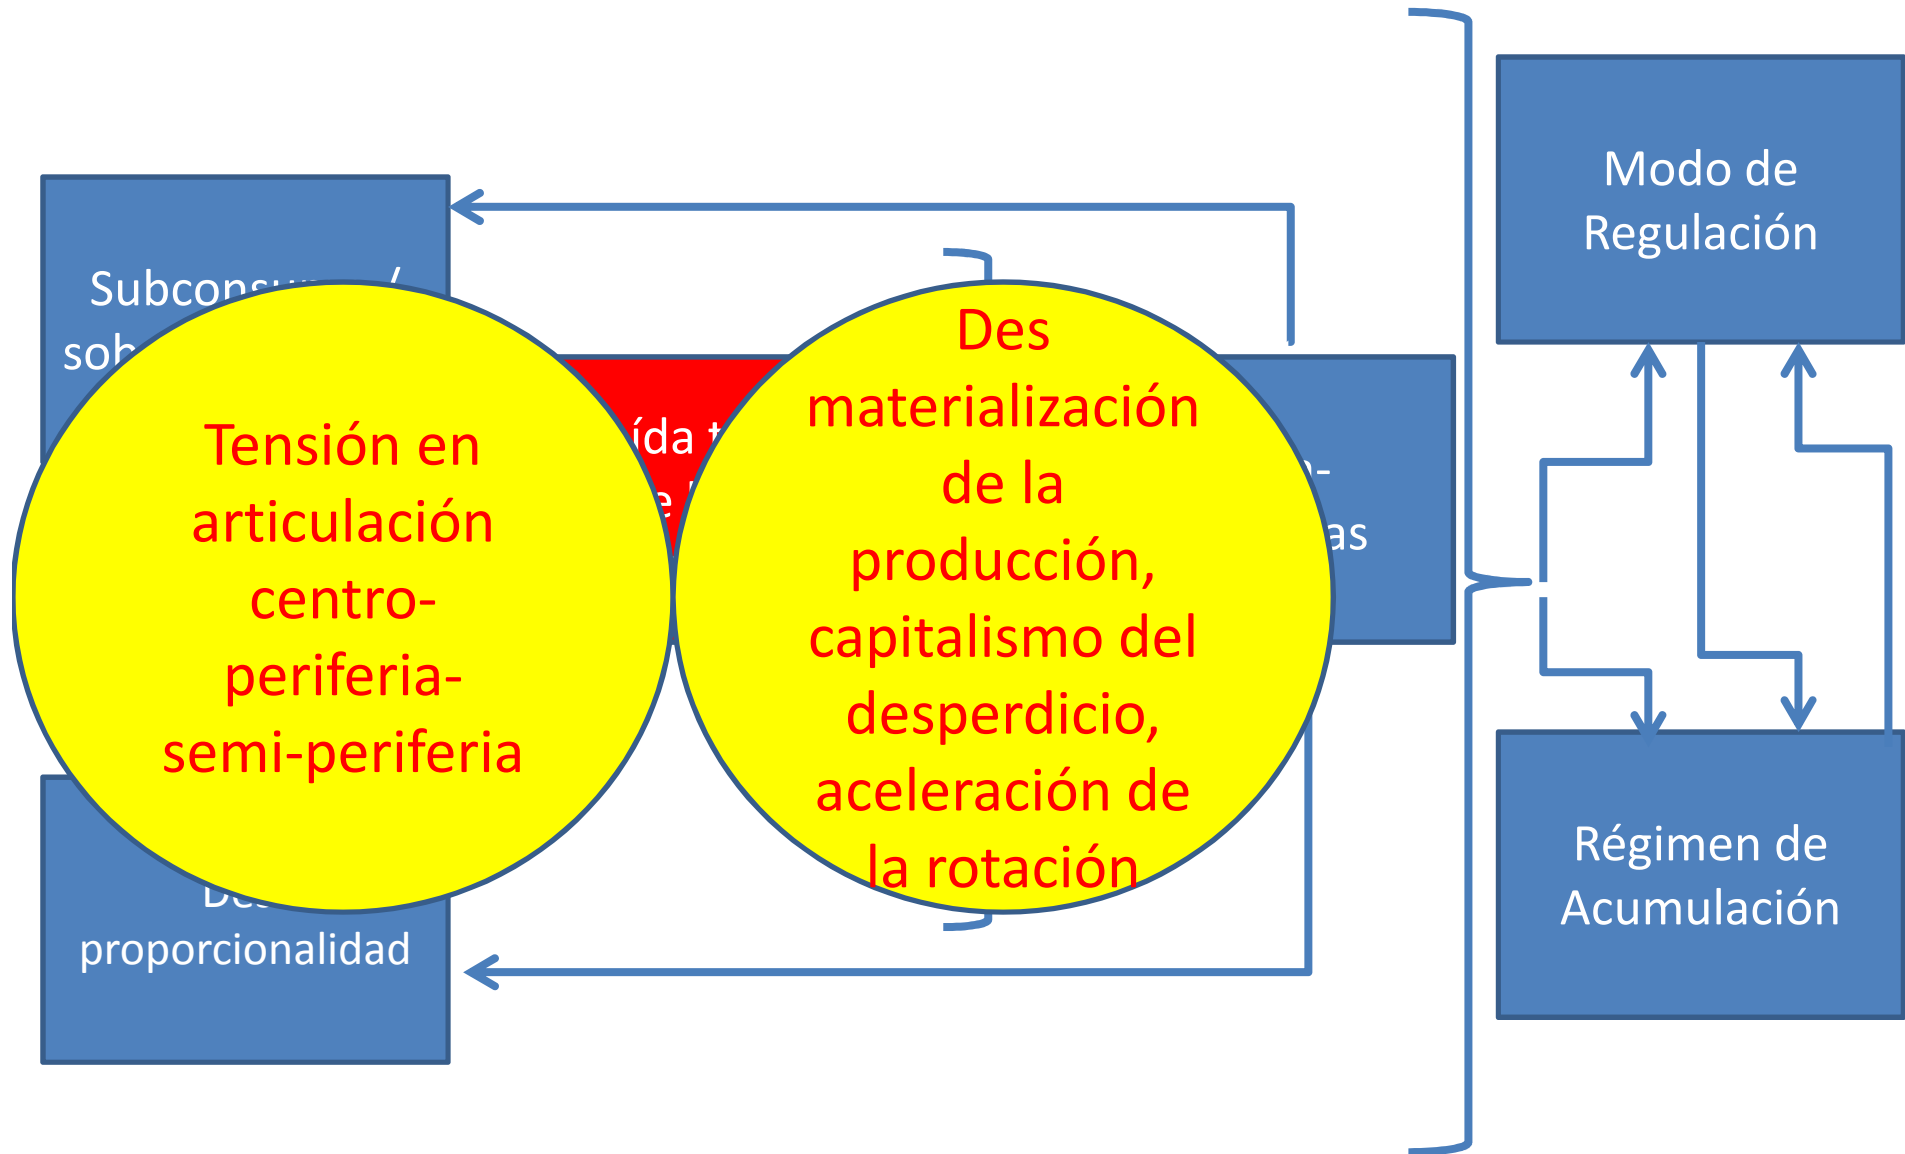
Modo de Regulación

Subconsumo / sob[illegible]

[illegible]ída t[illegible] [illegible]e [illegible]

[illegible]o- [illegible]as

Tensión en articulación centro-periferia-semi-periferia

Des materialización de la producción, capitalismo del desperdicio, aceleración de la rotación

De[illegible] proporcionalidad

Régimen de Acumulación